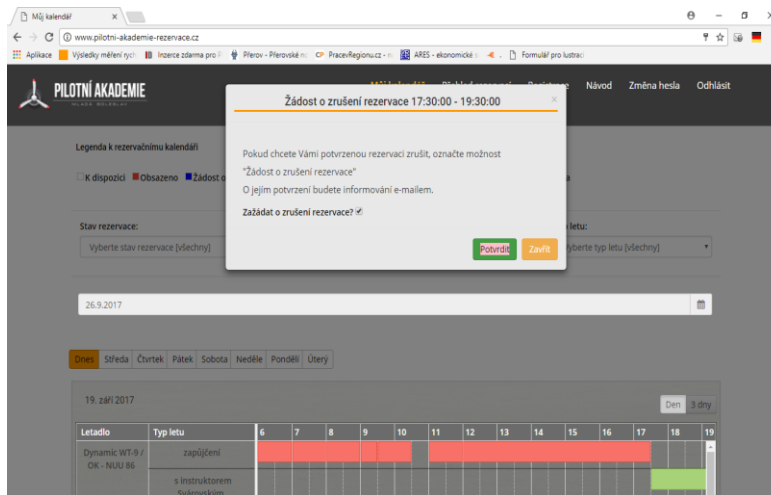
Můj kalendář ×

www.pilotni-akademie-rezervace.cz

Aplikace | Výsledky měření rych | Inzerce zdarma pro | Přerov - Přerovské n | PraceviRegionu.cz - n | ARES - ekonomické | Formulář pro lustraci

PILOTNÍ AKADEMIE
MLADÁ BOLESLAV

Můj kalendář | Přehled rezervací | Statistiky | Návod | Změna hesla | Odhlásit

Legenda k rezervačnímu kalendáři

K dispozici | Obsazeno | Žádost o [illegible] a

Stav rezervace:
Vyberte stav rezervace [všechny]

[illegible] letu:
Vyberte typ letu [všechny]

26.9.2017

Dnes | Středa | Čtvrtek | Pátek | Sobota | Neděle | Pondělí | Úterý

19. září 2017

Den | 3 dny

| Letadlo | Typ letu | 6 | 7 | 8 | 9 | 10 | 11 | 12 | 13 | 14 | 15 | 16 | 17 | 18 | 19 |
|---|---|---|---|---|---|---|---|---|---|---|---|---|---|---|---|
| Dynamic WT-9 / OK - NUU 86 | zapůjčení | | | | | | | | | | | | | | |
| | s instruktorem Svárovským | | | | | | | | | | | | | | |

Žádost o zrušení rezervace 17:30:00 - 19:30:00

×

Pokud chcete Vámi potvrzenou rezervaci zrušit, označte možnost "Žádost o zrušení rezervace"
O jejím potvrzení budete informováni e-mailem.

Zažádat o zrušení rezervace? ✔

Potvrdit | Zavřít